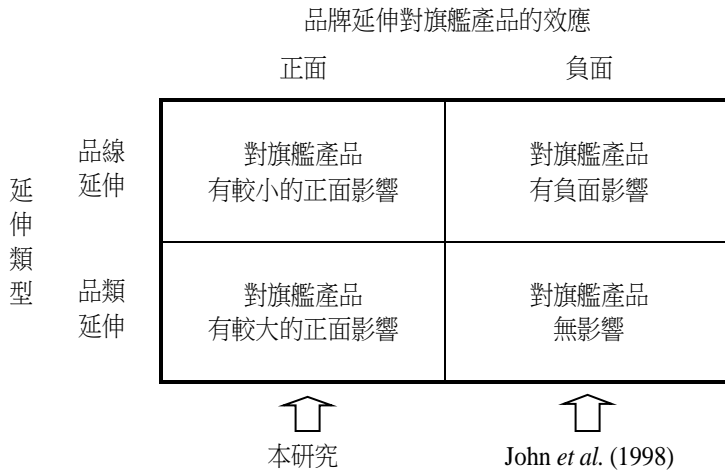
品牌延伸對旗艦產品的效應

| | | 正面 | 負面 |
|---|---|---|---|
| 延伸類型 | 品線延伸 | 對旗艦產品 有較小的正面影響 | 對旗艦產品 有負面影響 |
| | 品類延伸 | 對旗艦產品 有較大的正面影響 | 對旗艦產品 無影響 |

本研究

John *et al.* (1998)